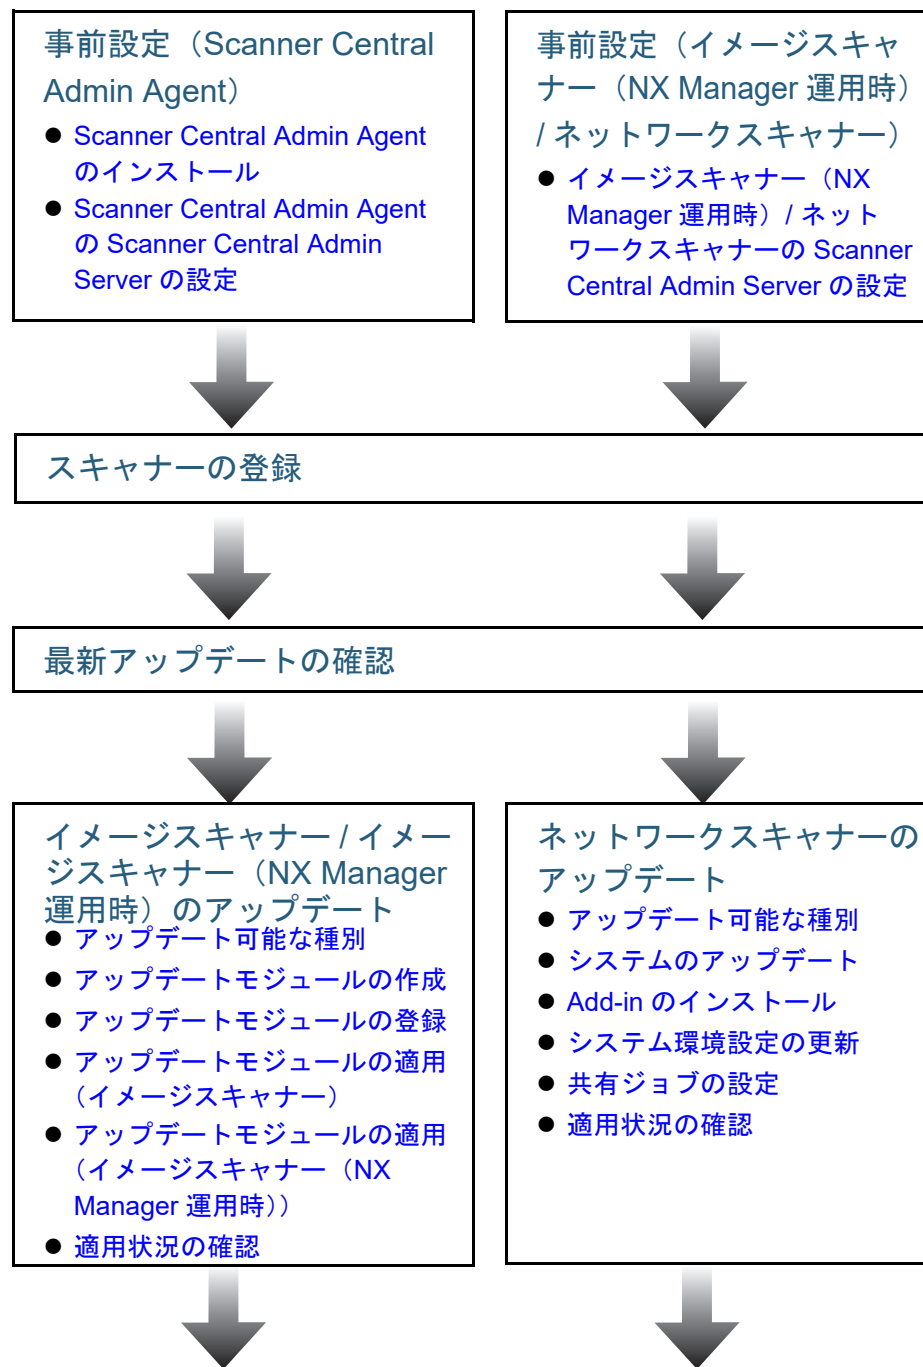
事前設定（Scanner Central Admin Agent）

- Scanner Central Admin Agent のインストール
- Scanner Central Admin Agent の Scanner Central Admin Server の設定

事前設定（イメージスキャナー（NX Manager 運用時）/ ネットワークスキャナー）

- イメージスキャナー（NX Manager 運用時）/ ネットワークスキャナーの Scanner Central Admin Server の設定

スキャナーの登録

最新アップデートの確認

イメージスキャナー / イメージスキャナー（NX Manager 運用時）のアップデート

- アップデート可能な種別
- アップデートモジュールの作成
- アップデートモジュールの登録
- アップデートモジュールの適用（イメージスキャナー）
- アップデートモジュールの適用（イメージスキャナー（NX Manager 運用時））
- 適用状況の確認

ネットワークスキャナーのアップデート

- アップデート可能な種別
- システムのアップデート
- Add-in のインストール
- システム環境設定の更新
- 共有ジョブの設定
- 適用状況の確認